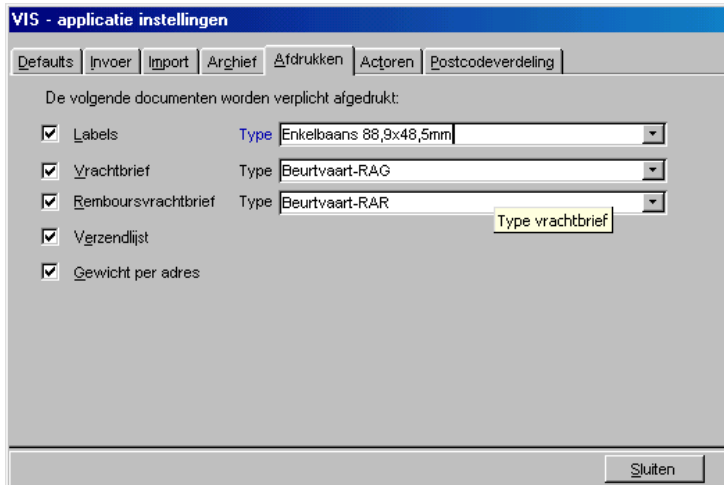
VIS - applicatie instellingen

Defaults | Invoer | Import | Archief | Afdrukken | Actoren | Postcodeverdeling

De volgende documenten worden verplicht afgedrukt:

Labels Type Enkelbaans 88,9x48,5mm

Vrachtbrief Type Beurtvaart-RAG

Rembourvrachtbrief Type Beurtvaart-RAR

Type vrachtbrief

Verzendlijst

Gewicht per adres

Sluiten